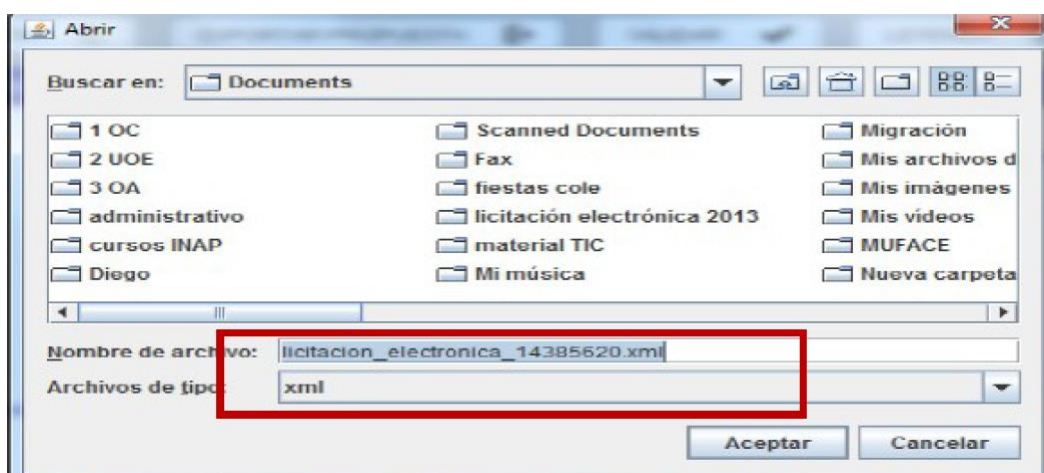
Abrir

Buscar en: Documents

1 OC
2 UOE
3 OA
administrativo
cursos INAP
Diego

Scanned Documents
Fax
fiestas cole
licitación electrónica 2013
material TIC
Mi música

Migración
Mis archivos d
Mis imágenes
Mis vídeos
MUFACE
Nueva carpeta

Nombre de archivo: licitacion_electronica_14385620.xml
Archivos de tipo: xml

Aceptar Cancelar